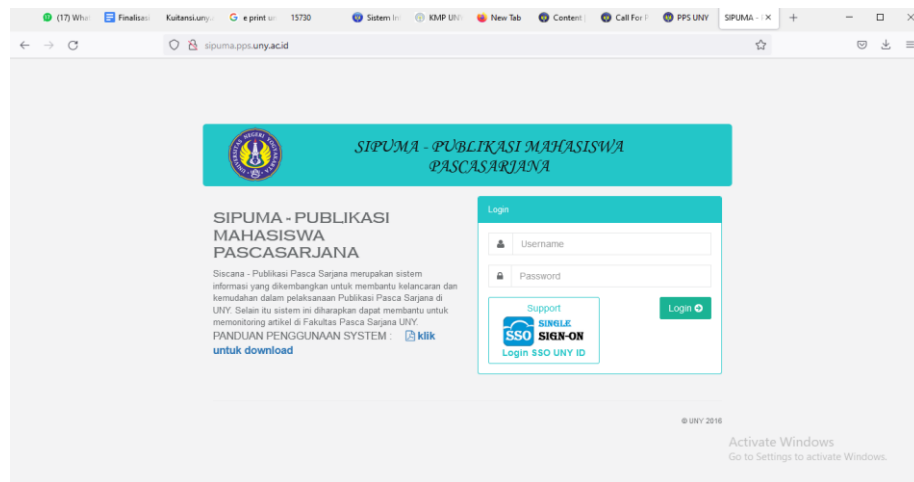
(17) Wha | Finalisasi | Kuitansi.uny | e print ur 15730 | Sistem In | KMP UN | New Tab | Content | Call For F | PPS UNY | SIPUMA - ×

sipuma.pps.uny.ac.id

SIPUMA - PUBLIKASI MAHASISWA PASCASARJANA

SIPUMA - PUBLIKASI MAHASISWA PASCASARJANA

Siscana - Publikasi Pasca Sarjana merupakan sistem informasi yang dikembangkan untuk membantu kelancaran dan kemudahan dalam pelaksanaan Publikasi Pasca Sarjana di UNY. Selain itu sistem ini diharapkan dapat membantu untuk memonitoring artikel di Fakultas Pasca Sarjana UNY.

PANDUAN PENGGUNAAN SYSTEM : klik untuk download

Login

Username

Password

Login

Support
SSO SINGLE SIGN-ON
Login SSO UNY ID

© UNY 2016

Activate Windows
Go to Settings to activate Windows.